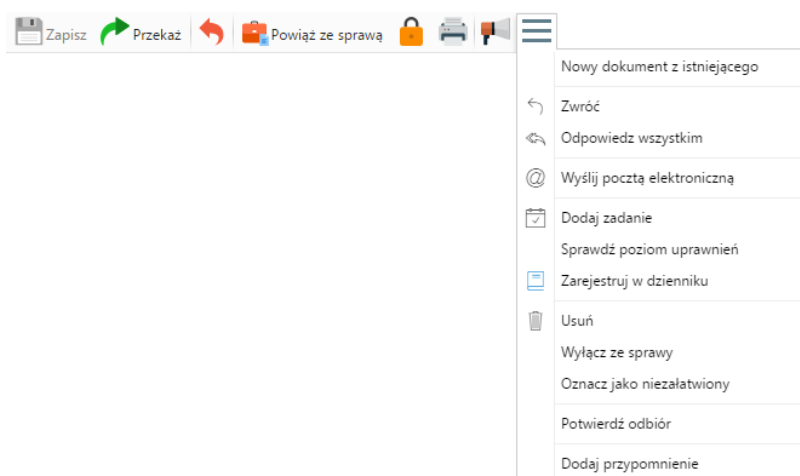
Zapisz Przekaż Powiąż ze sprawą

Nowy dokument z istniejącego

Zwróć
Odpowiedz wszystkim

Wyślij pocztą elektroniczną

Dodaj zadanie
Sprawdź poziom uprawnień
Zarejestruj w dzienniku

Usuń
Wyłącz ze sprawy
Oznacz jako niezałatwiony

Potwierdź odbiór

Dodaj przypomnienie